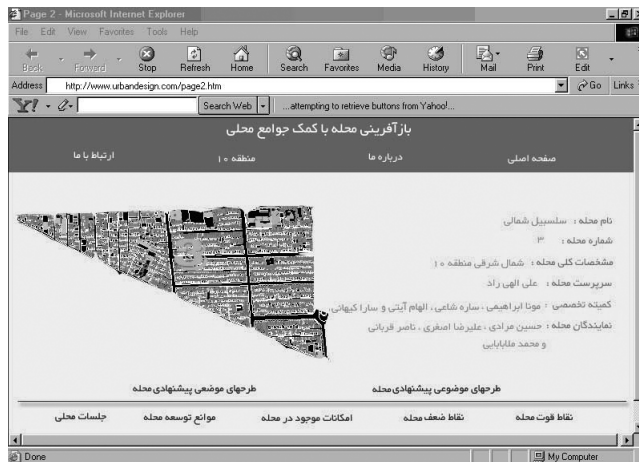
Page 2 - Microsoft Internet Explorer

File Edit View Favorites Tools Help

Back Forward Stop Refresh Home Search Favorites Media History Mail Print Edit

Address http://www.urbandesign.com/page2.htm Go Links

Search Web ...attempting to retrieve buttons from Yahoo!...

بازآفرینی محله با کمک جوامع محلی

صفحه اصلی درباره ما منطقه ۱۰ ارتباط با ما

نام محله : سلسبیل شمالی

شماره محله : ۳

مشخصات کلی محله : شمال شرقی منطقه ۱۰

سرپرست محله : علی الهی راد

کمیته تخصصی : مونا ابراهیمی ، ساره شاعی ، الهام آیتی و سارا کیهانی

نمایندگان محله : حسین مرادی ، علیرضا اصغری ، ناصر قربانی و محمد ملابابایی

طرحهای موضوعی پیشنهادی محله طرحهای موضعی پیشنهادی محله

نقاط قوت محله نقاط ضعف محله امکانات موجود در محله موانع توسعه محله جلسات محلی

Done My Computer